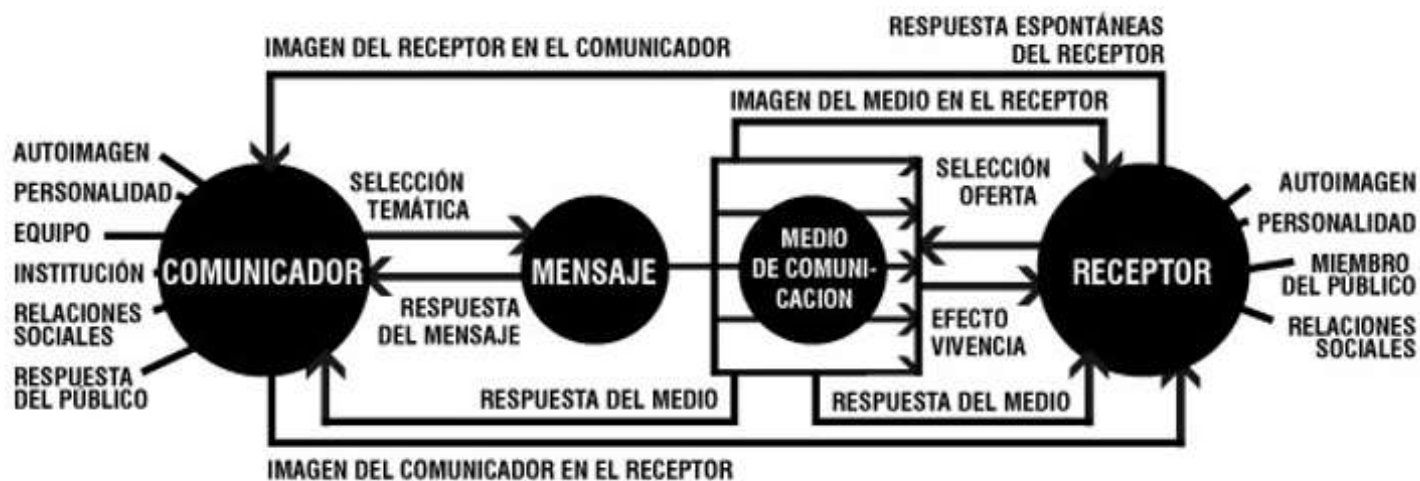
IMAGEN DEL RECEPTOR EN EL COMUNICADOR

RESPUESTA ESPONTÁNEAS DEL RECEPTOR

IMAGEN DEL MEDIO EN EL RECEPTOR

AUTOIMAGEN
PERSONALIDAD
EQUIPO
INSTITUCIÓN
RELACIONES SOCIALES
RESPUESTA DEL PÚBLICO

COMUNICADOR

SELECCIÓN TEMÁTICA

RESPUESTA DEL MENSAJE

MENSAJE

MEDIO DE COMUNICACION

SELECCIÓN OFERTA

EFECTO VIVENCIA

RECEPTOR

AUTOIMAGEN
PERSONALIDAD
MIEMBRO DEL PUBLICO
RELACIONES SOCIALES

RESPUESTA DEL MEDIO

RESPUESTA DEL MEDIO

IMAGEN DEL COMUNICADOR EN EL RECEPTOR